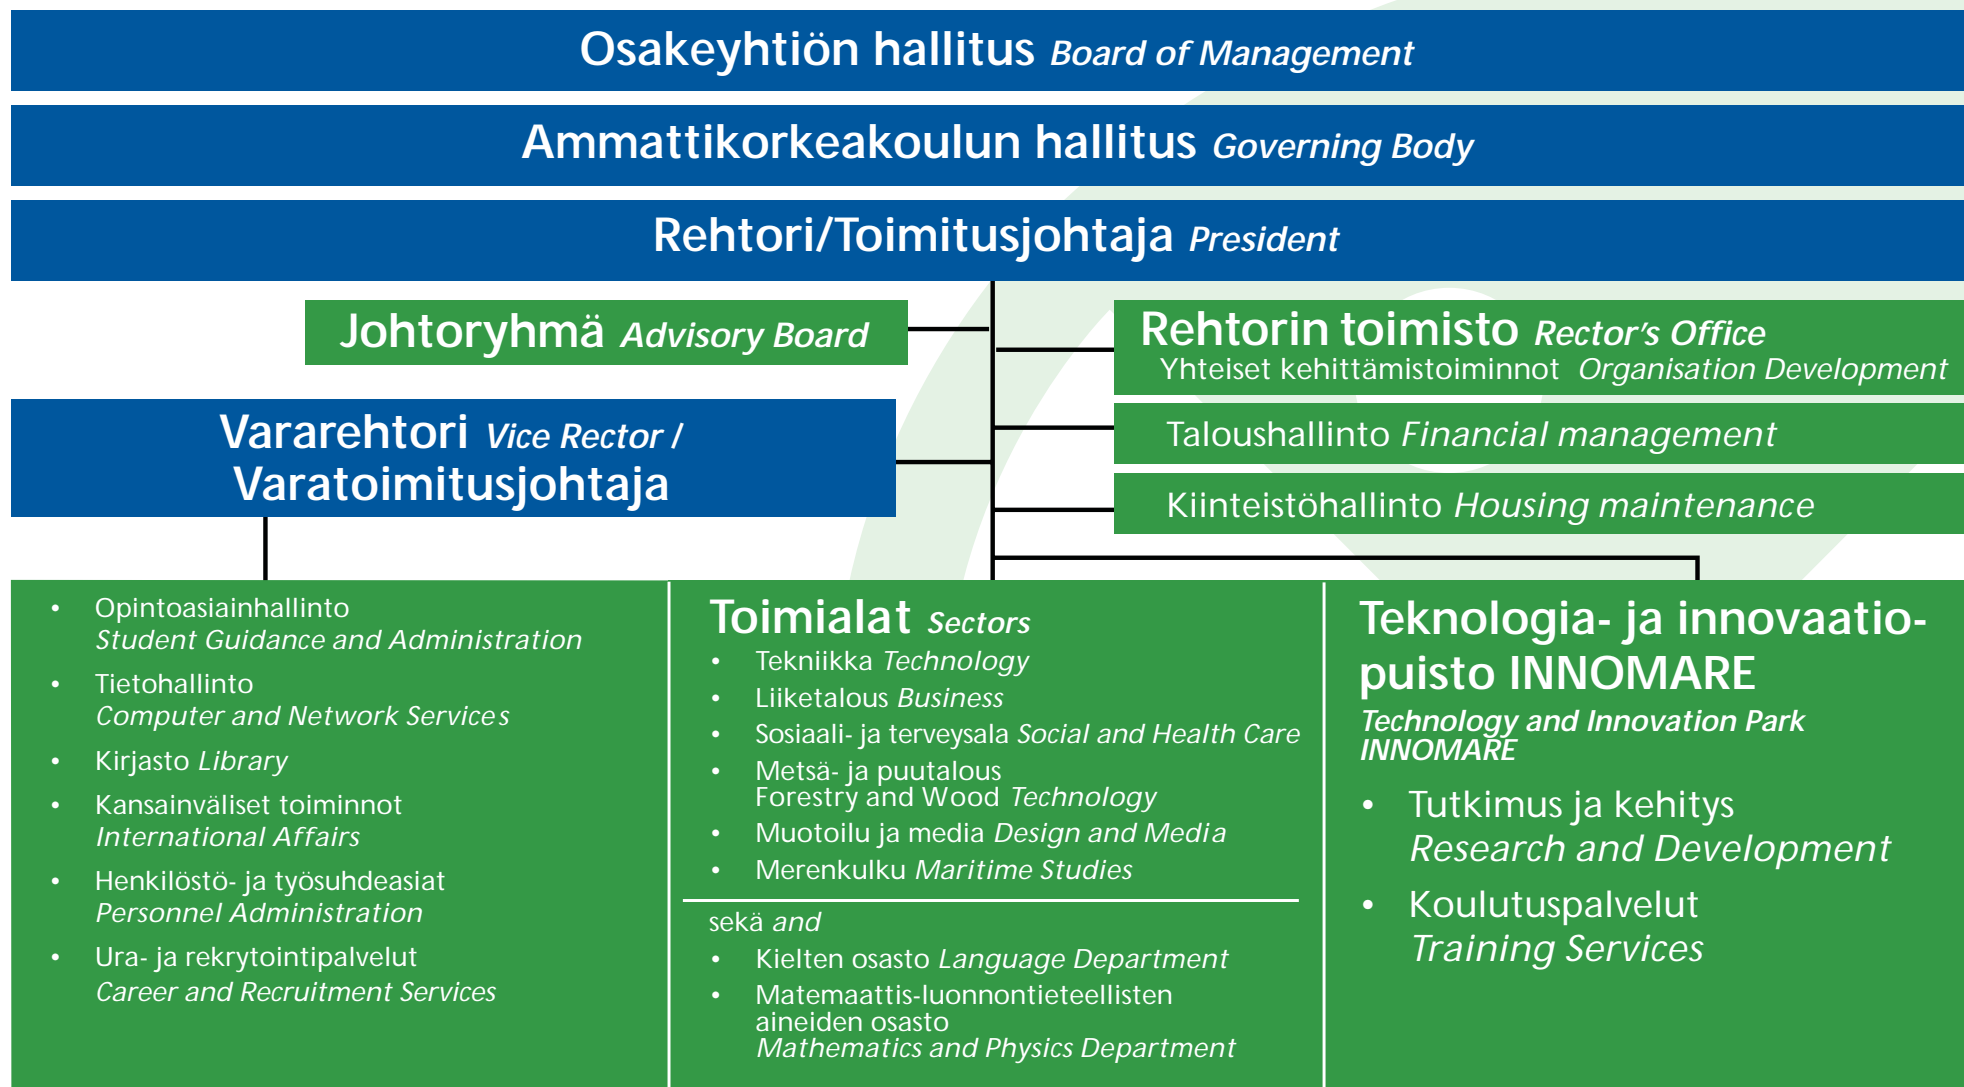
Osakeyhtiön hallitus *Board of Management*

Ammattikorkeakoulun hallitus *Governing Body*

Rehtori/Toimitusjohtaja *President*

Johtoryhmä *Advisory Board*

Rehtorin toimisto *Rector's Office*
Yhteiset kehittämistoiminnot *Organisation Development*

Vararehtori *Vice Rector /*
Varatoimitusjohtaja

Taloushallinto *Financial management*

Kiinteistöhallinto *Housing maintenance*

- Opintoasiainhallinto *Student Guidance and Administration*
- Tietohallinto *Computer and Network Services*
- Kirjasto *Library*
- Kansainväliset toiminnot *International Affairs*
- Henkilöstö- ja työsuhdeasiat *Personnel Administration*
- Ura- ja rekrytointipalvelut *Career and Recruitment Services*

Toimialat *Sectors*
- Tekniikka *Technology*
- Liiketalous *Business*
- Sosiaali- ja terveysala *Social and Health Care*
- Metsä- ja puutalous Forestry and Wood *Technology*
- Muotoilu ja media *Design and Media*
- Merenkulku *Maritime Studies*

sekä *and*
- Kielten osasto *Language Department*
- Matemaattis-luonnontieteellisten aineiden osasto *Mathematics and Physics Department*

Teknologia- ja innovaatiopuisto INNOMARE
*Technology and Innovation Park INNOMARE*
- Tutkimus ja kehitys *Research and Development*
- Koulutuspalvelut *Training Services*